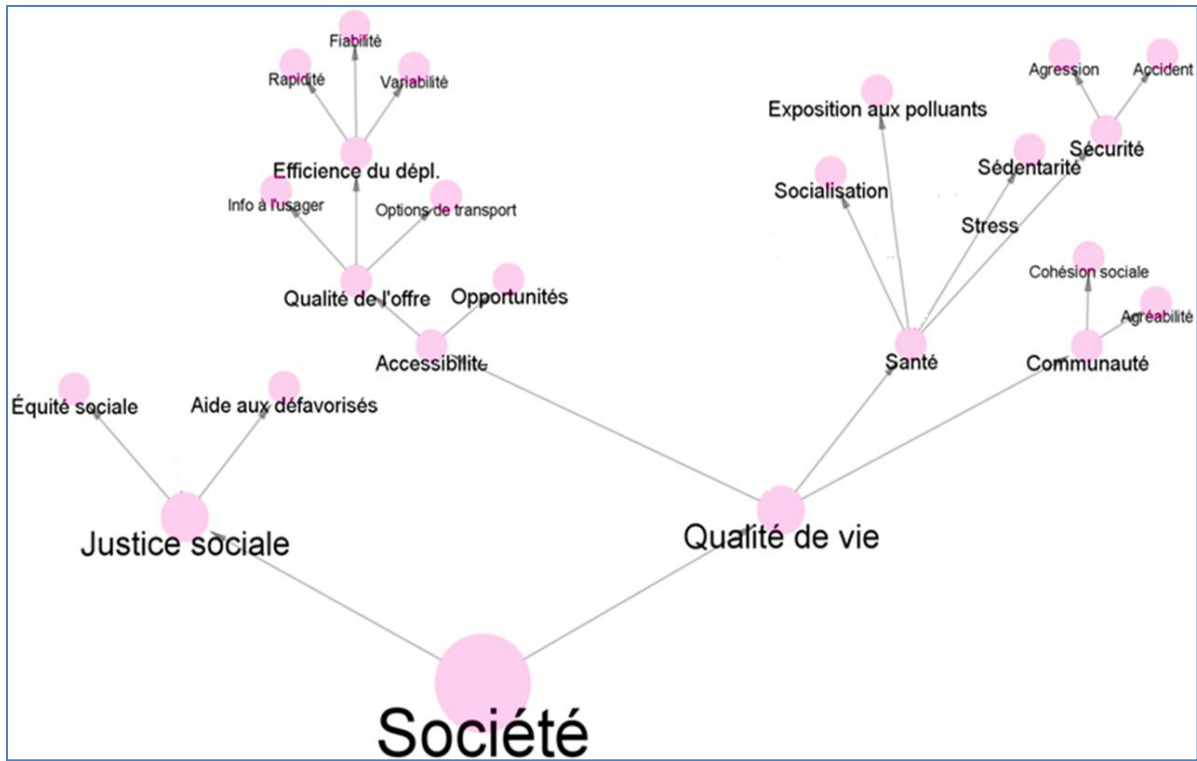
Fiabilité
Rapidité
Variabilité
Efficience du dépl.
Info à l'usager
Options de transport
Qualité de l'offre
Opportunités
Accessibilité
Équité sociale
Aide aux défavorisés
Justice sociale
Exposition aux polluants
Agression
Accident
Sécurité
Sédentarité
Socialisation
Stress
Cohésion sociale
Agréabilité
Santé
Communauté
Qualité de vie
Société